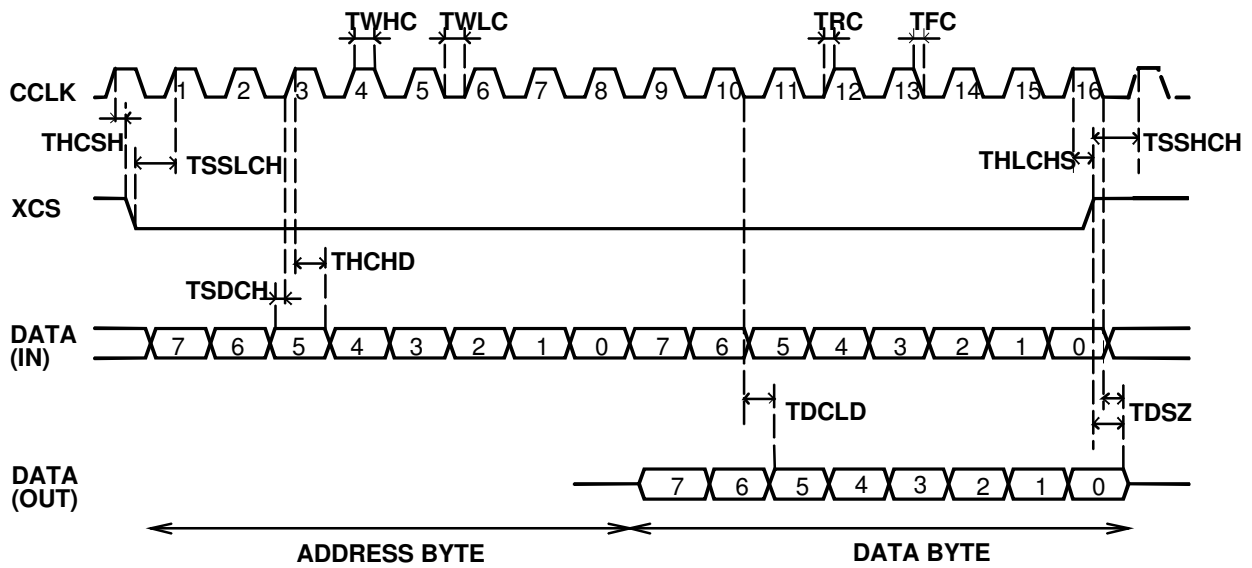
TWHC TWLC TRC TFC

CCLK 1 2 3 4 5 6 7 8 9 10 11 12 13 14 15 16

THCSH

TSSLCH

THLCHS TSSHCH

XCS

THCHD

TSDCH

DATA (IN) 7 6 5 4 3 2 1 0 7 6 5 4 3 2 1 0

TDCLD

TDSZ

DATA (OUT) 7 6 5 4 3 2 1 0

ADDRESS BYTE

DATA BYTE